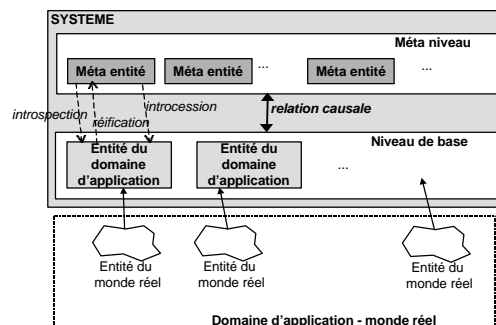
SYSTEME

Méta niveau

Méta entité

Méta entité

...

Méta entité

...

introspection

réification

introcession

relation causale

Niveau de base

Entité du domaine d'application

Entité du domaine d'application

...

Entité du monde réel

Entité du monde réel

Entité du monde réel

Domaine d'application - monde réel